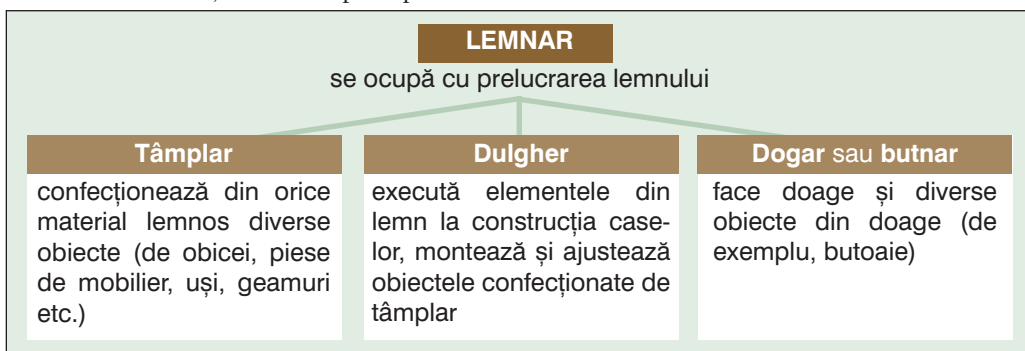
LEMNAR
se ocupă cu prelucrarea lemnului

Tâmplar
confecționează din orice material lemnos diverse obiecte (de obicei, piese de mobilier, uși, geamuri etc.)

Dulgher
execută elementele din lemn la construcția caselor, montează și ajustează obiectele confecționate de tâmplar

Dogar sau butnar
face doage și diverse obiecte din doage (de exemplu, butoaie)